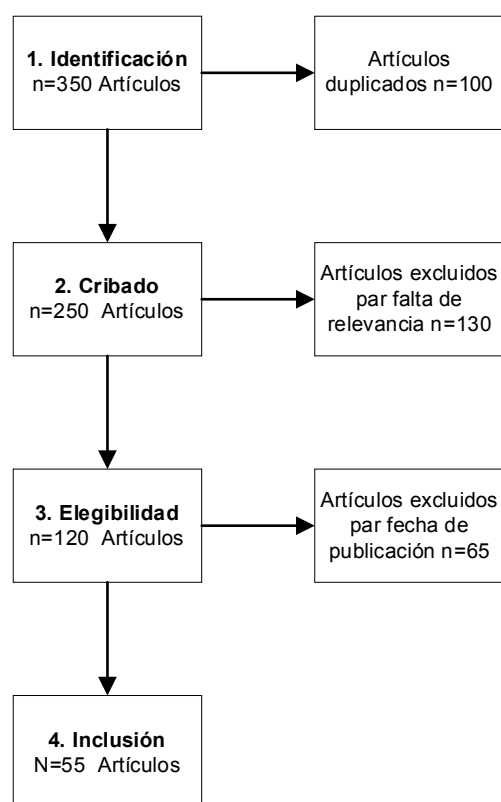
1. Identificación
n=350 Artículos

Artículos duplicados n=100

2. Cribado
n=250 Artículos

Artículos excluidos par falta de relevancia n=130

3. Elegibilidad
n=120 Artículos

Artículos excluidos par fecha de publicación n=65

4. Inclusión
N=55 Artículos